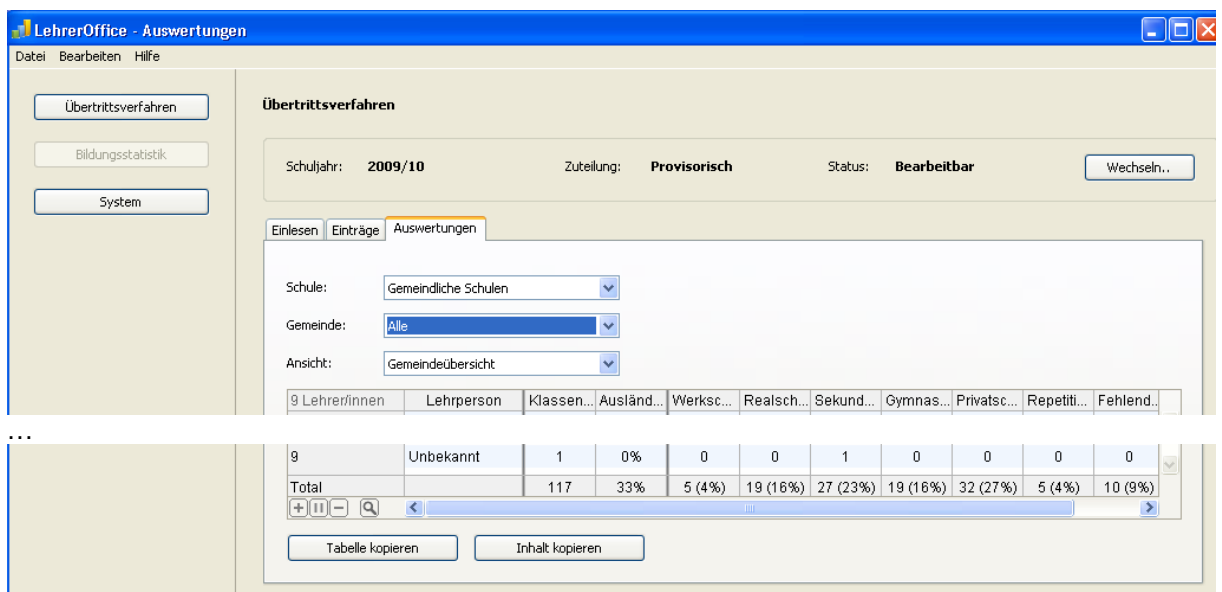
LehrerOffice - Auswertungen

Datei Bearbeiten Hilfe

Übertrittsverfahren

Bildungsstatistik

System

Übertrittsverfahren

Schuljahr: 2009/10 Zuteilung: Provisorisch Status: Bearbeitbar Wechseln..

Einlesen Einträge Auswertungen

Schule: Gemeindliche Schulen

Gemeinde: Alle

Ansicht: Gemeindeübersicht

| 9 Lehrer/innen | Lehrperson | Klassen... | Ausländ... | Werksc... | Realsch... | Sekund... | Gymnas... | Privatsc... | Repetiti... | Fehlend... |
|---|---|---|---|---|---|---|---|---|---|---|

...

| 9 | Unbekannt | 1 | 0% | 0 | 0 | 1 | 0 | 0 | 0 | 0 |
|---|---|---|---|---|---|---|---|---|---|---|
| Total | | 117 | 33% | 5 (4%) | 19 (16%) | 27 (23%) | 19 (16%) | 32 (27%) | 5 (4%) | 10 (9%) |

Tabelle kopieren Inhalt kopieren